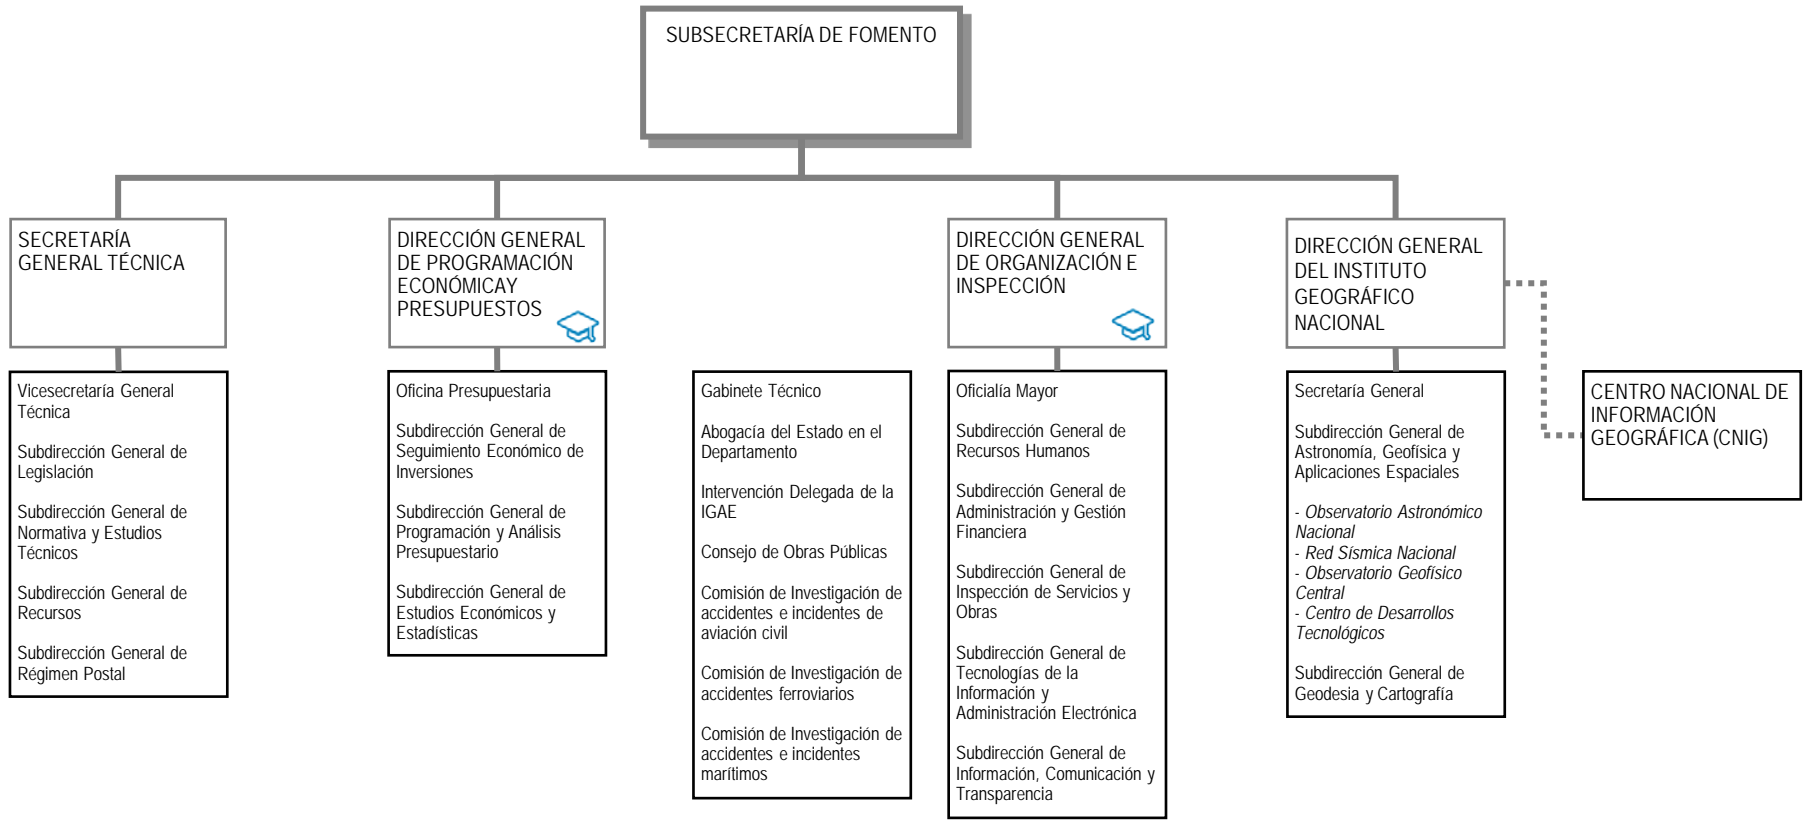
SUBSECRETARÍA DE FOMENTO

SECRETARÍA GENERAL TÉCNICA

Vicesecretaría General Técnica

Subdirección General de Legislación

Subdirección General de Normativa y Estudios Técnicos

Subdirección General de Recursos

Subdirección General de Régimen Postal

DIRECCIÓN GENERAL DE PROGRAMACIÓN ECONÓMICAY PRESUPUESTOS

Oficina Presupuestaria

Subdirección General de Seguimiento Económico de Inversiones

Subdirección General de Programación y Análisis Presupuestario

Subdirección General de Estudios Económicos y Estadísticas

Gabinete Técnico

Abogacía del Estado en el Departamento

Intervención Delegada de la IGAE

Consejo de Obras Públicas

Comisión de Investigación de accidentes e incidentes de aviación civil

Comisión de Investigación de accidentes ferroviarios

Comisión de Investigación de accidentes e incidentes marítimos

DIRECCIÓN GENERAL DE ORGANIZACIÓN E INSPECCIÓN

Oficialía Mayor

Subdirección General de Recursos Humanos

Subdirección General de Administración y Gestión Financiera

Subdirección General de Inspección de Servicios y Obras

Subdirección General de Tecnologías de la Información y Administración Electrónica

Subdirección General de Información, Comunicación y Transparencia

DIRECCIÓN GENERAL DEL INSTITUTO GEOGRÁFICO NACIONAL

Secretaría General

Subdirección General de Astronomía, Geofísica y Aplicaciones Espaciales

- Observatorio Astronómico Nacional
- Red Sísmica Nacional
- Observatorio Geofísico Central
- Centro de Desarrollos Tecnológicos

Subdirección General de Geodesia y Cartografía

CENTRO NACIONAL DE INFORMACIÓN GEOGRÁFICA (CNIG)